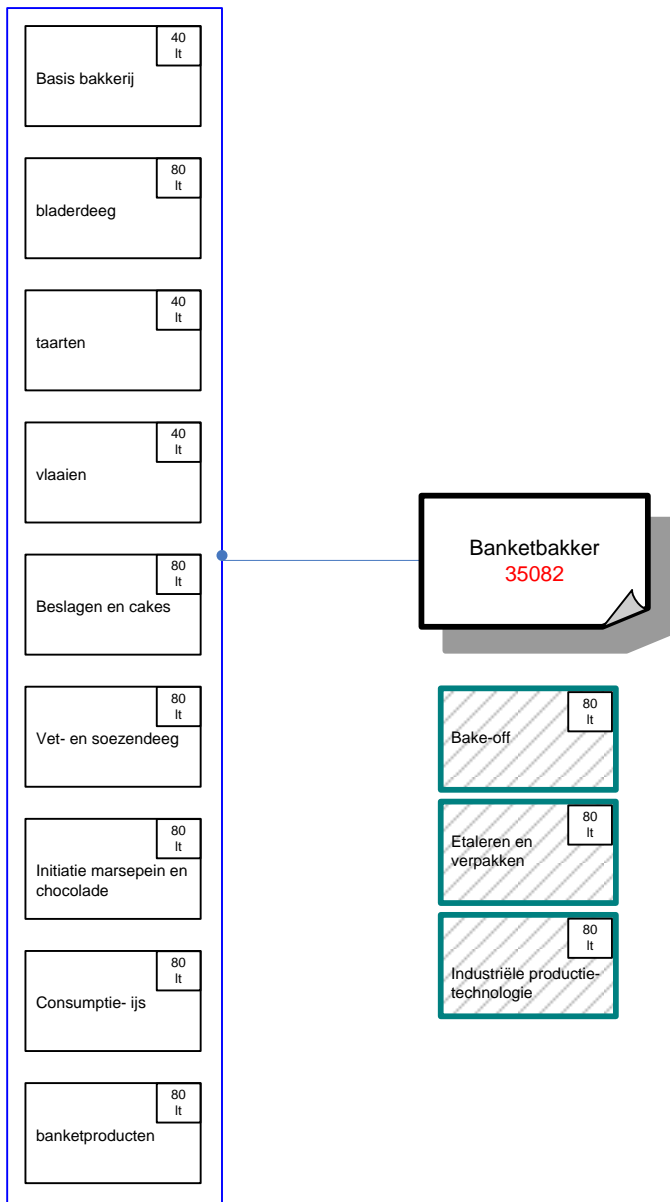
40 lt
Basis bakkerij

80 lt
bladerdeeg

40 lt
taarten

40 lt
vlaaien

80 lt
Beslagen en cakes

80 lt
Vet- en soezendeeg

80 lt
Initiatie marsepein en chocolade

80 lt
Consumptie- ijs

80 lt
banketproducten

Banketbakker
35082

80 lt
Bake-off

80 lt
Etaleren en verpakken

80 lt
Industriële productie-technologie